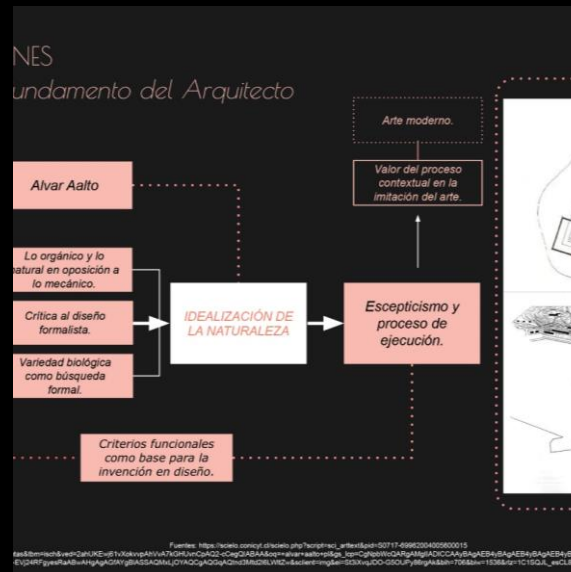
NES
undamento del Arquitecto

Arte moderno.

Valor del proceso contextual en la imitación del arte.

Alvar Aalto

Lo orgánico y lo natural en oposición a lo mecánico.

Crítica al diseño formalista.

Variedad biológica como búsqueda formal.

IDEALIZACIÓN DE LA NATURALEZA

Escepticismo y proceso de ejecución.

Criterios funcionales como base para la invención en diseño.

Fuentes: https://scielo.conicyt.cl/scielo.php?script=sci_arttext&pid=S0717-69962004000600015
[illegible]